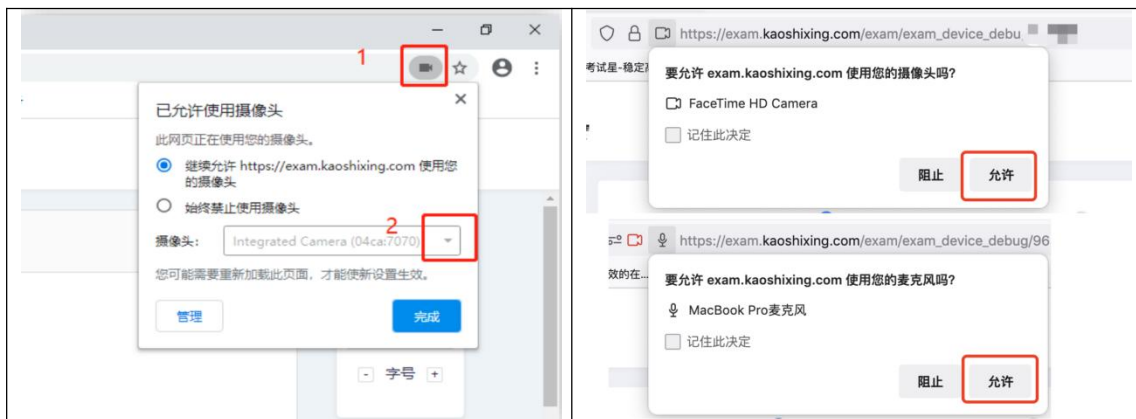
1

已允许使用摄像头

此网页正在使用您的摄像头。

继续允许 https://exam.kaoshixing.com 使用您的摄像头

始终禁止使用摄像头

2

摄像头： Integrated Camera (04ca:7070)

您可能需要重新加载此页面，才能使新设置生效。

管理

完成

- 字号 +

https://exam.kaoshixing.com/exam/exam_device_debu

考试星-稳定

要允许 exam.kaoshixing.com 使用您的摄像头吗?

FaceTime HD Camera

记住此决定

阻止

允许

https://exam.kaoshixing.com/exam/exam_device_debug/96

效的在...

要允许 exam.kaoshixing.com 使用您的麦克风吗?

MacBook Pro麦克风

记住此决定

阻止

允许